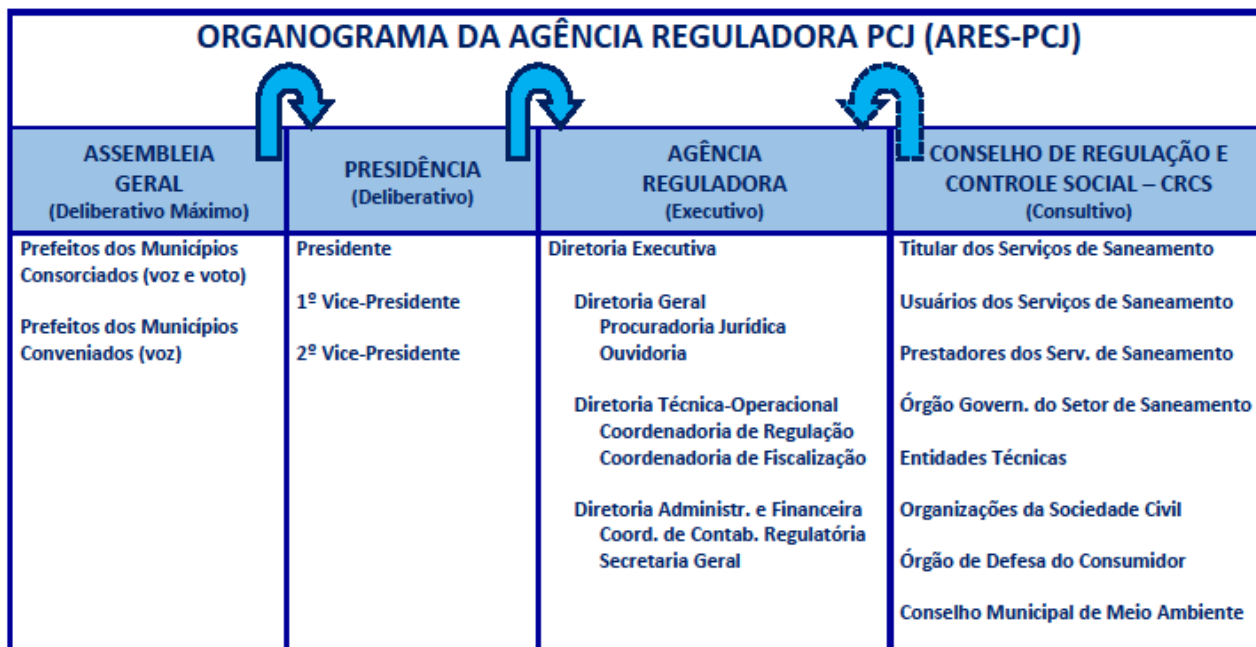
ORGANOGRAMA DA AGÊNCIA REGULADORA PCJ (ARES-PCJ)

| ASSEMBLEIA GERAL (Deliberativo Máximo) | PRESIDÊNCIA (Deliberativo) | AGÊNCIA REGULADORA (Executivo) | CONSELHO DE REGULAÇÃO E CONTROLE SOCIAL – CRCS (Consultivo) |
|---|---|---|---|
| Prefeitos dos Municípios Consorciados (voz e voto)<br><br>Prefeitos dos Municípios Conveniados (voz) | Presidente<br><br>1º Vice-Presidente<br><br>2º Vice-Presidente | Diretoria Executiva<br><br>Diretoria Geral<br>Procuradoria Jurídica<br>Ouvidoria<br><br>Diretoria Técnica-Operacional<br>Coordenadoria de Regulação<br>Coordenadoria de Fiscalização<br><br>Diretoria Administr. e Financeira<br>Coord. de Contab. Regulatória<br>Secretaria Geral | Titular dos Serviços de Saneamento<br><br>Usuários dos Serviços de Saneamento<br><br>Prestadores dos Serv. de Saneamento<br><br>Órgão Govern. do Setor de Saneamento<br><br>Entidades Técnicas<br><br>Organizações da Sociedade Civil<br><br>Órgão de Defesa do Consumidor<br><br>Conselho Municipal de Meio Ambiente |